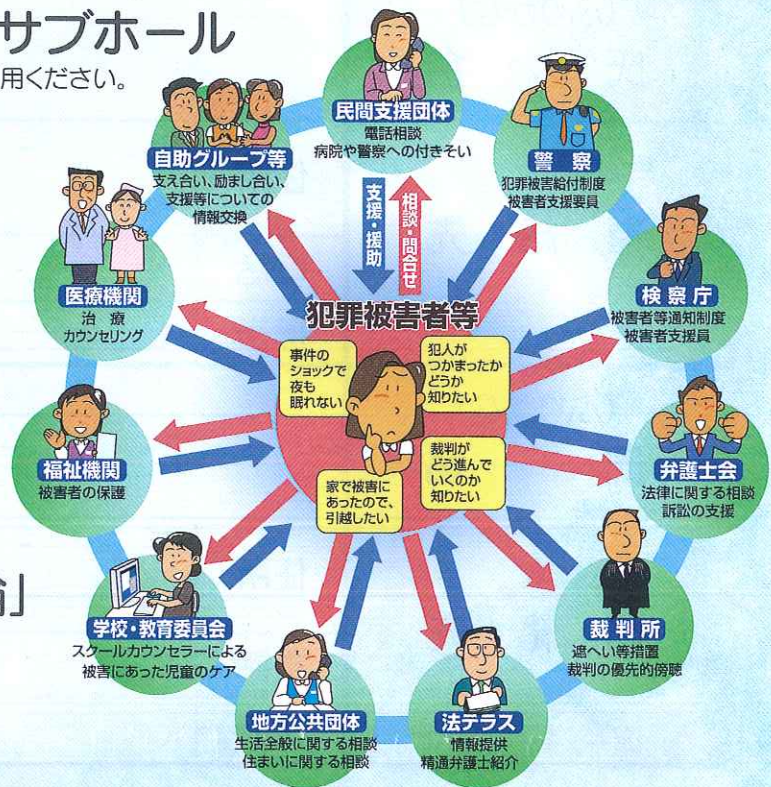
サブホール
用ください。

民間支援団体
電話相談
病院や警察への付きそい

警察
犯罪被害給付制度
被害者支援要員

検察庁
被害者等通知制度
被害者支援員

弁護士会
法律に関する相談
訴訟の支援

裁判所
遮へい等措置
裁判の優先的傍聴

法テラス
情報提供
精通弁護士紹介

地方公共団体
生活全般に関する相談
住まいに関する相談

学校・教育委員会
スクールカウンセラーによる
被害にあった児童のケア

福祉機関
被害者の保護

医療機関
治療
カウンセリング

自助グループ等
支え合い、励まし合い、
支援等についての
情報交換

支援・援助

相談・問合せ

犯罪被害者等

事件の
ショックで
夜も
眠れない

犯人が
つかまったか
どうか
知りたい

裁判が
どう進んで
いくのか
知りたい

家で被害に
あったので、
引越したい

命」